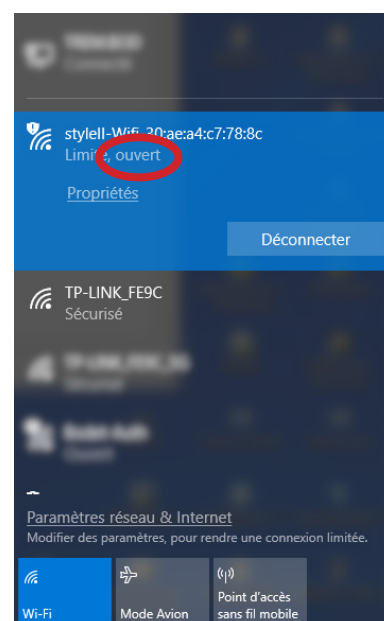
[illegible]
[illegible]

stylell-Wifi-30:ae:a4:c7:78:8c
Limité, ouvert

Propriétés

Déconnecter

TP-LINK_FE9C
Sécurisé

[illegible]
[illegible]

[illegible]
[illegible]

Paramètres réseau & Internet
Modifier des paramètres, pour rendre une connexion limitée.

Wi-Fi

Mode Avion

Point d'accès sans fil mobile